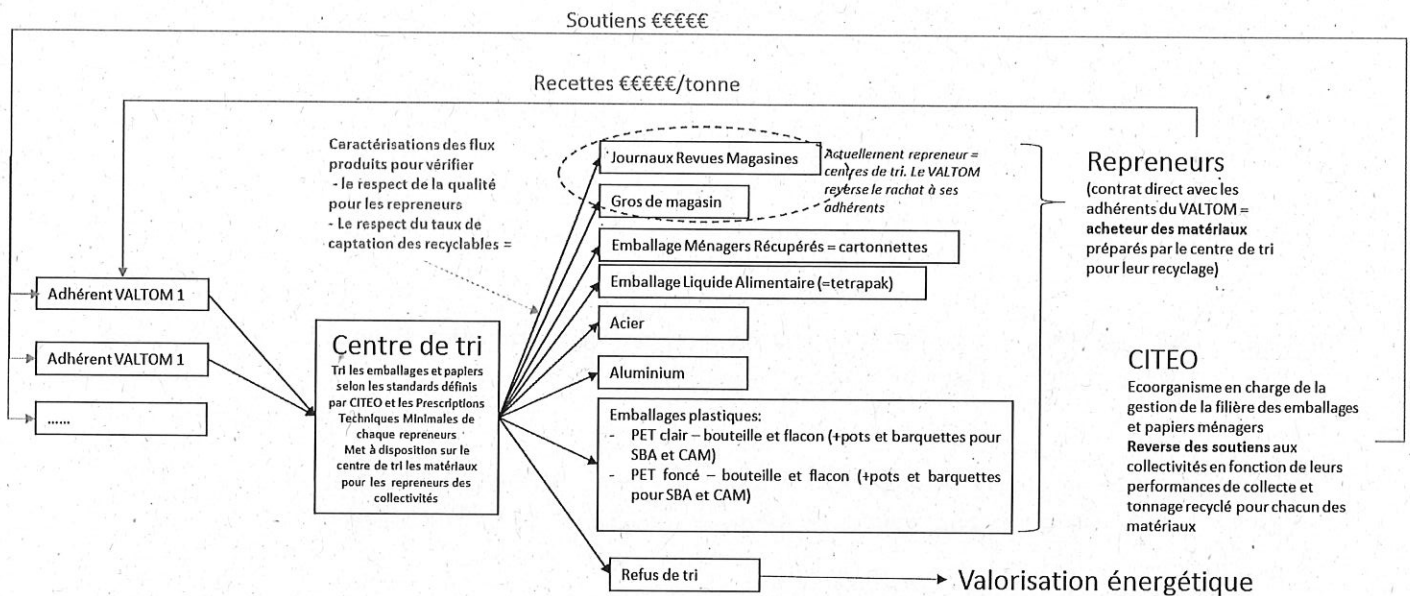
Soutiens €€€€€

Recettes €€€€€/tonne

Caractérisations des flux produits pour vérifier
- le respect de la qualité pour les repreneurs
- Le respect du taux de captation des recyclables =

Journaux Revues Magasines

Actuellement repreneur = centres de tri. Le VALTOM reverse le rachat à ses adhérents

Gros de magasin

Emballage Ménagers Récupérés = cartonnettes

Emballage Liquide Alimentaire (=tetrapak)

Acier

Aluminium

Emballages plastiques:
- PET clair – bouteille et flacon (+pots et barquettes pour SBA et CAM)
- PET foncé – bouteille et flacon (+pots et barquettes pour SBA et CAM)

Refus de tri

Valorisation énergétique

Repreneurs
(contrat direct avec les adhérents du VALTOM = acheteur des matériaux préparés par le centre de tri pour leur recyclage)

Adhérent VALTOM 1

Adhérent VALTOM 1

......

Centre de tri
Tri les emballages et papiers selon les standards définis par CITEO et les Prescriptions Techniques Minimales de chaque repreneurs
Met à disposition sur le centre de tri les matériaux pour les repreneurs des collectivités

CITEO
Ecoorganisme en charge de la gestion de la filière des emballages et papiers ménagers
Reverse des soutiens aux collectivités en fonction de leurs performances de collecte et tonnage recyclé pour chacun des matériaux